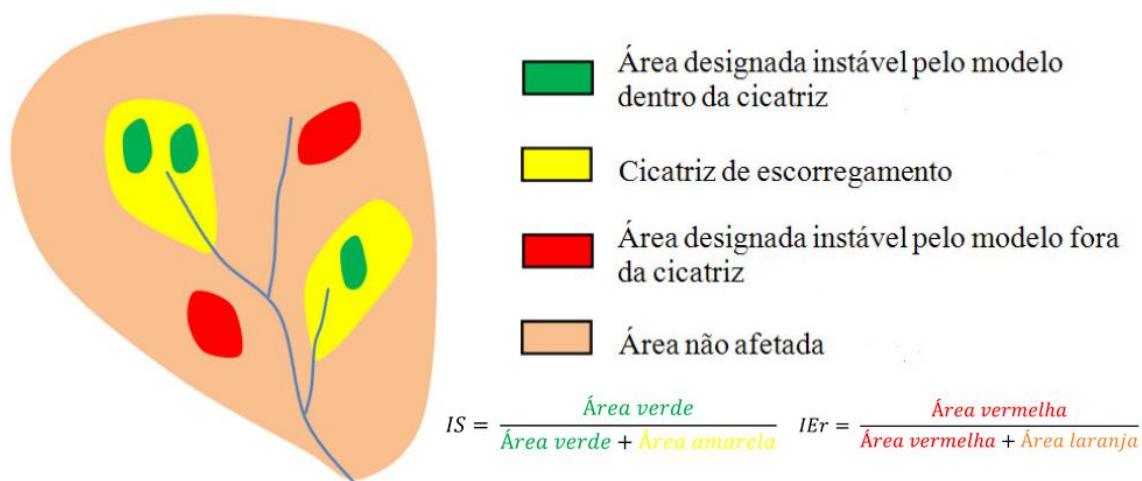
Área designada instável pelo modelo dentro da cicatriz

Cicatriz de escorregamento

Área designada instável pelo modelo fora da cicatriz

Área não afetada

$IS = \frac{Área\ verde}{Área\ verde + Área\ amarela}$ $IEr = \frac{Área\ vermelha}{Área\ vermelha + Área\ laranja}$